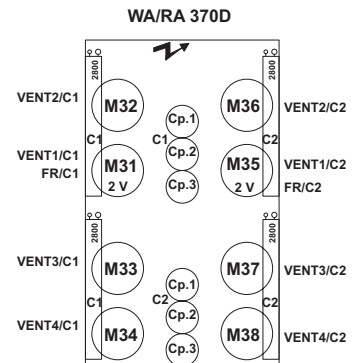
WA/RA 370D

2800
VENT2/C1
M32
Cp.1
M36
2800
VENT2/C2
C1
C1
Cp.2
C2
VENT1/C1
FR/C1
M31
2 V
Cp.3
M35
2 V
VENT1/C2
FR/C2

2800
2800
VENT3/C1
M33
M37
VENT3/C2
Cp.1
C1
C2
Cp.2
C2
VENT4/C1
M34
Cp.3
M38
VENT4/C2